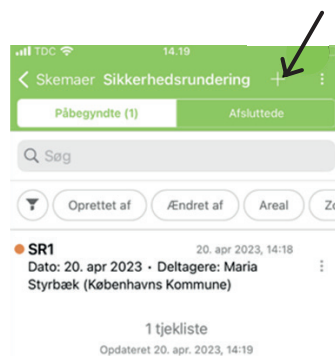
TDC 14.19

< Skemaer Sikkerhedsrundering +

Påbegyndte (1) Afsluttede

Søg

Oprettet af Ændret af Areal Ze

SR1 20. apr 2023, 14:18
Dato: 20. apr 2023 • Deltagere: Maria Styrbæk (Københavns Kommune)

1 tjekliste
Opdateret 20. apr. 2023, 14:19